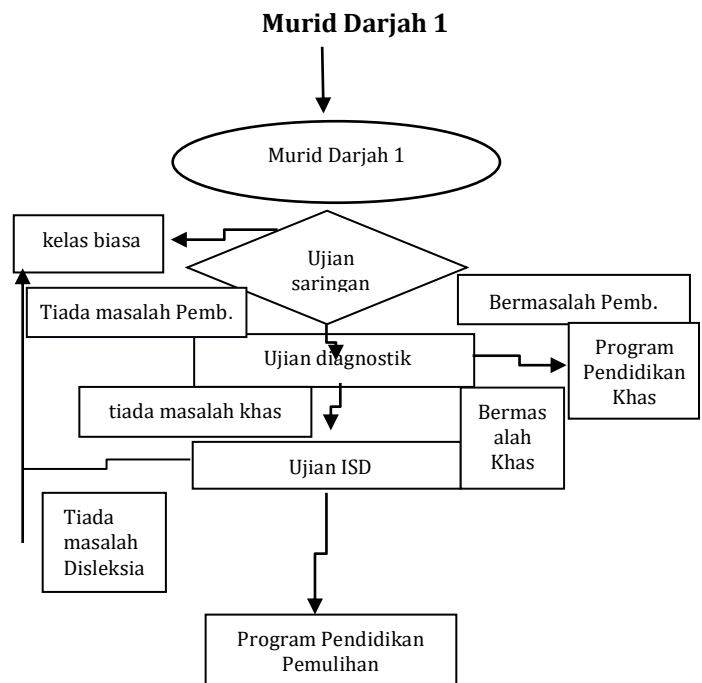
Murid Darjah 1

Murid Darjah 1

kelas biasa

Ujian saringan

Tiada masalah Pemb.

Bermasalah Pemb.

Ujian diagnostik

Program Pendidikan Khas

tiada masalah khas

Bermas alah Khas

Ujian ISD

Tiada masalah Disleksia

Program Pendidikan Pemulihan